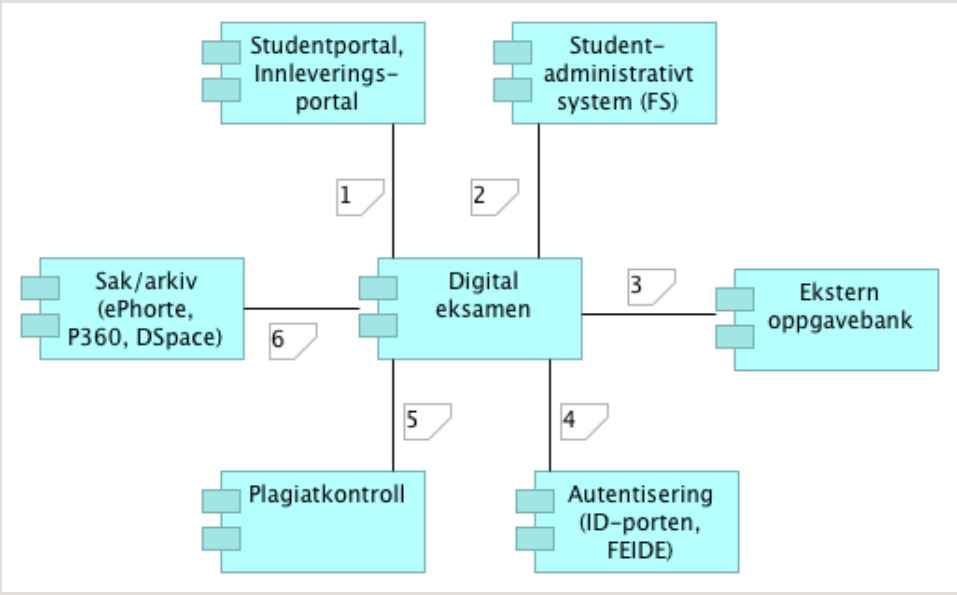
Studentportal, Innleverings-portal

Student-administrativt system (FS)

1

2

Sak/arkiv (ePhorte, P360, DSpace)

Digital eksamen

3

Ekstern oppgavebank

6

5

4

Plagiatkontroll

Autentisering (ID-porten, FEIDE)